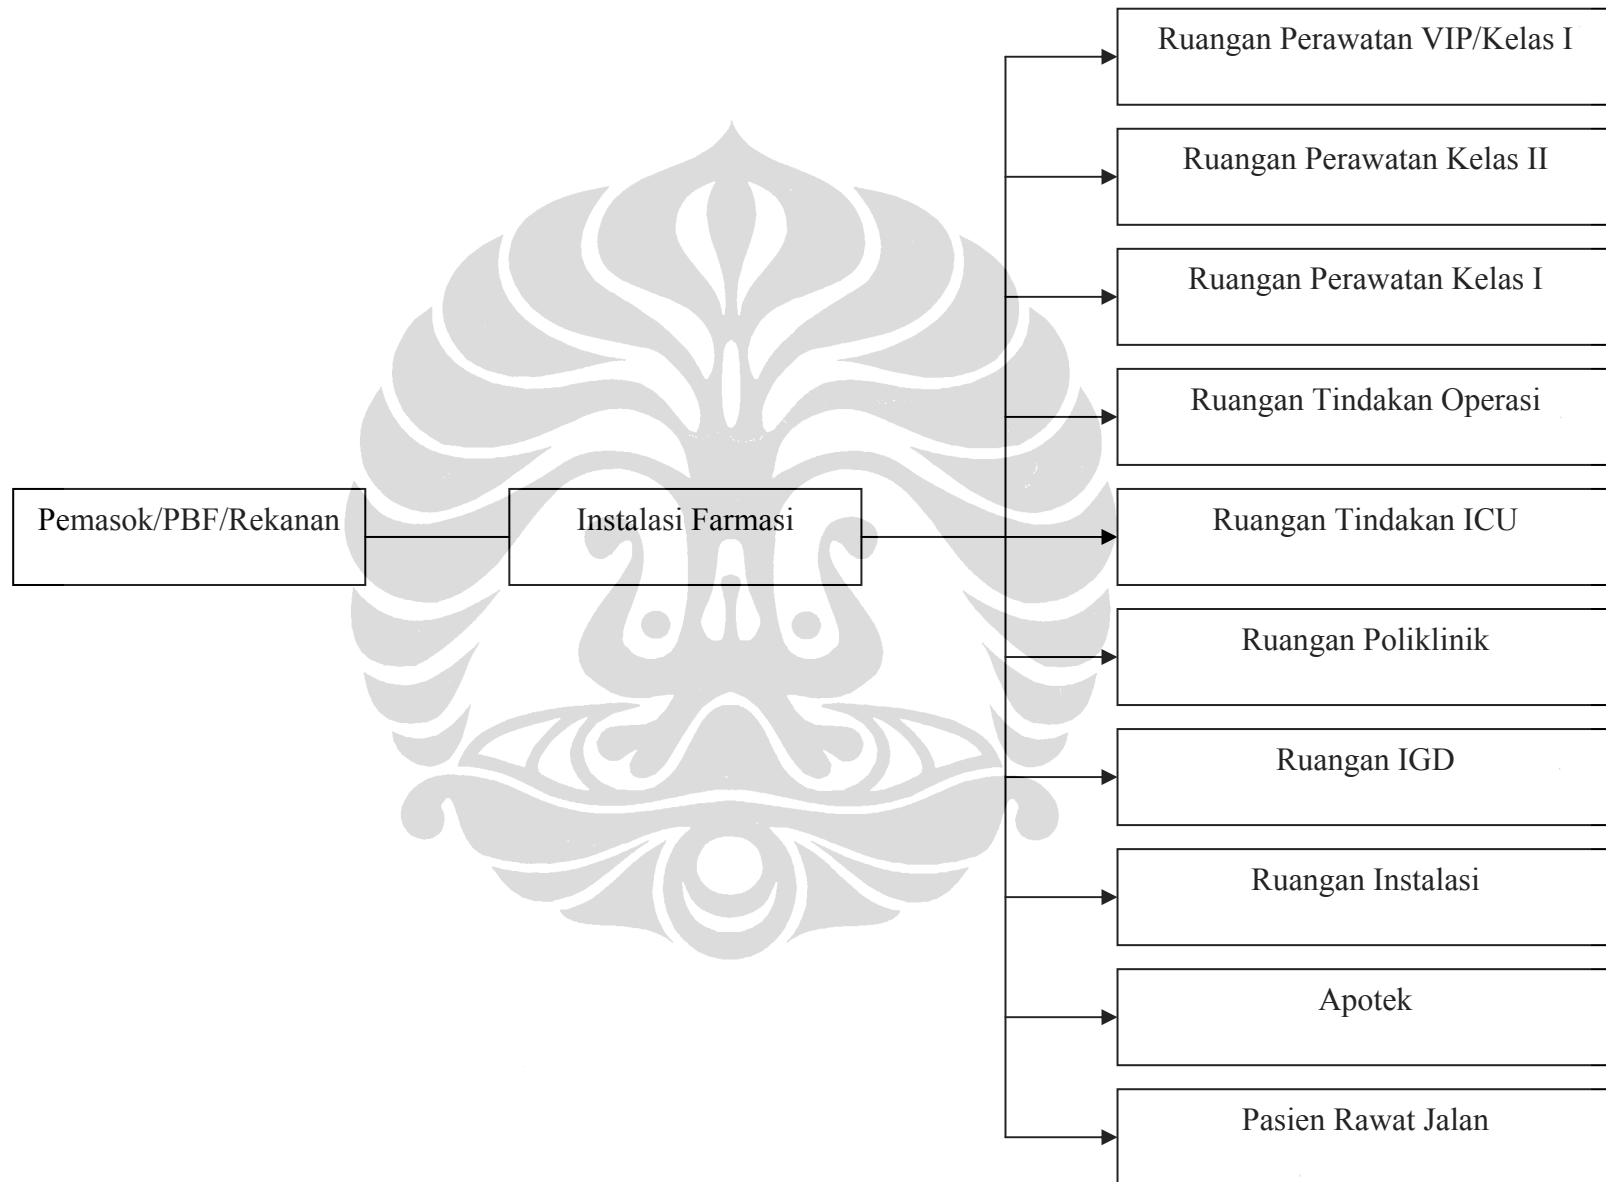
Pemasok/PBF/Rekanan

Instalasi Farmasi

Ruangan Perawatan VIP/Kelas I

Ruangan Perawatan Kelas II

Ruangan Perawatan Kelas I

Ruangan Tindakan Operasi

Ruangan Tindakan ICU

Ruangan Poliklinik

Ruangan IGD

Ruangan Instalasi

Apotek

Pasien Rawat Jalan